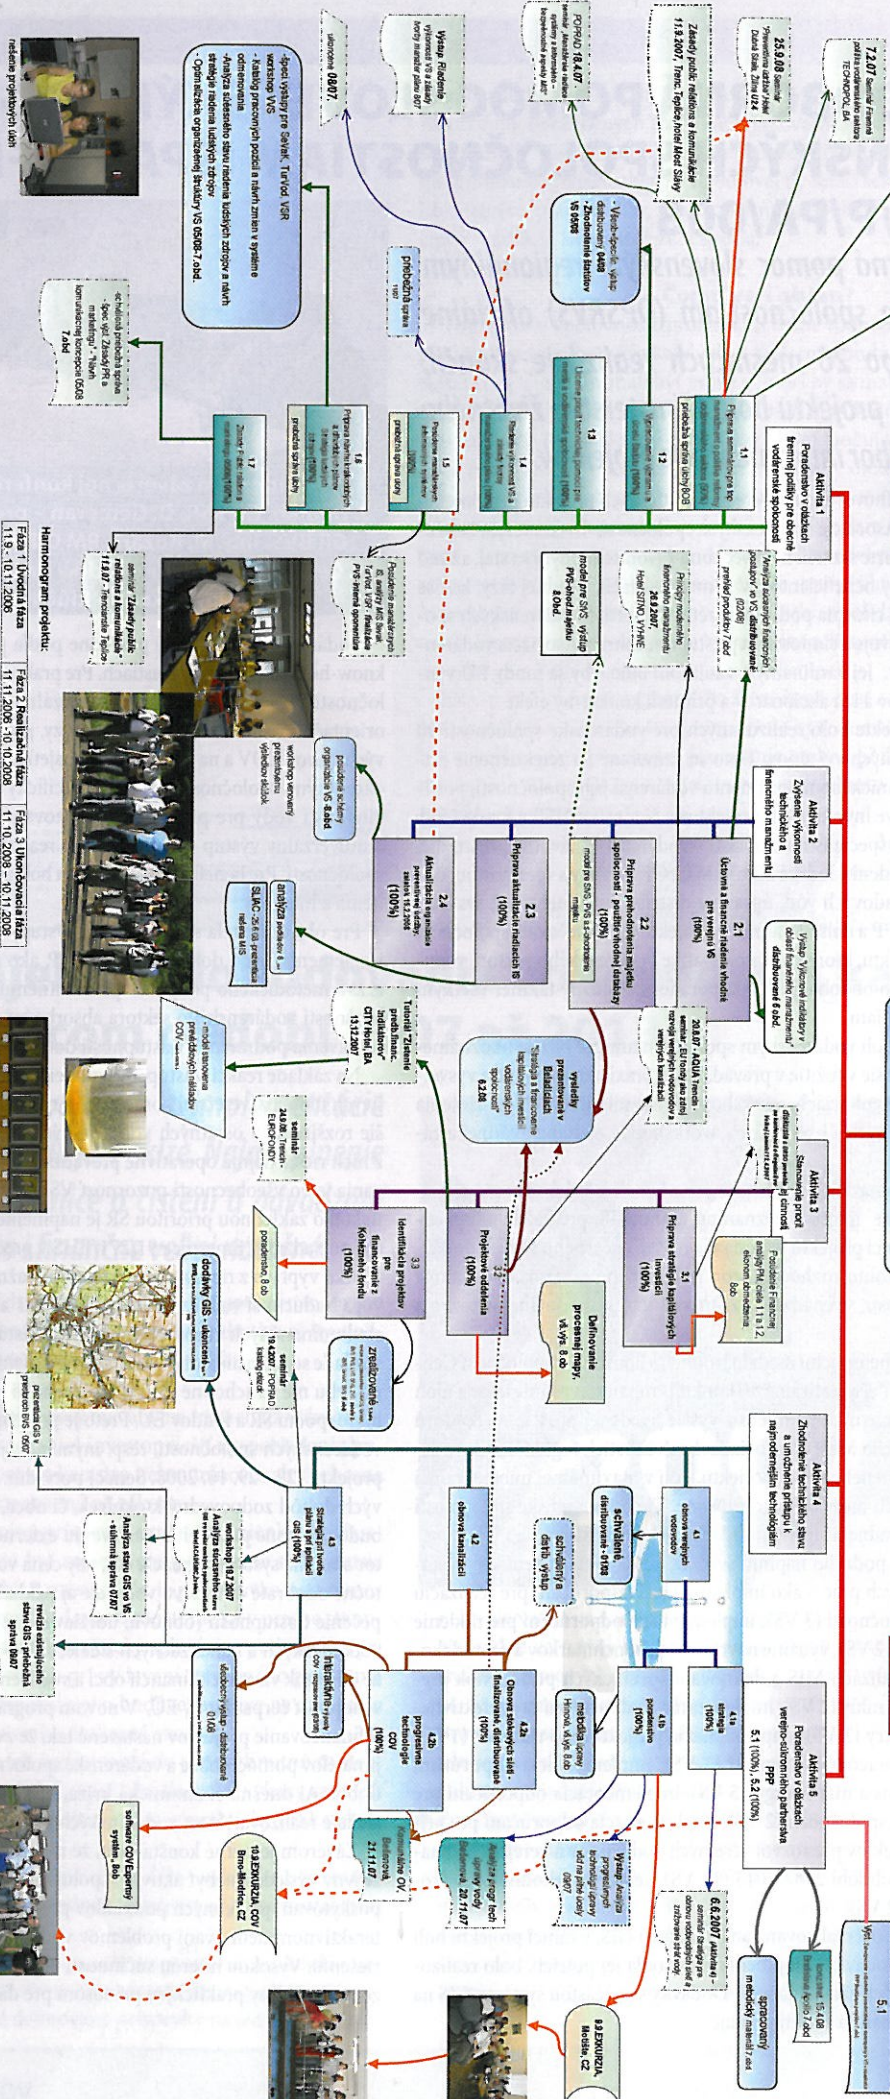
Aktivita 1
Poradenstvo v otázkach firemnej politiky pre obecné vodárenské spoločnosti

Aktivita 2
Zvýšenie výkonnosti technického a finančného manažmentu

Aktivita 3
Stanovenie priorít

Aktivita 4
Zhodnotenie technického stavu a umožnenie prístupu k najmodernejším technológiám

Aktivita 5
Poradenstvo v otázkach verejno-súkromného partnerstva PPP
5.1 (100%), 5.2 (100%)

1.1
Príprava komunikačnej stratégie (100%)

1.2
Vzdelávanie v oblasti účtovníctva (100%)

1.3

1.5

1.6

1.7

2.1
Účtovníctvo a finančné riadenie vhodné pre verejný VS (100%)

2.2
Príprava prehodnotenia majetku spoločnosti (100%)

2.3
Príprava aktualizácie riadiacich IS (100%)

2.4
Aktualizácia organizačnej štruktúry (100%)

3.1
Príprava stratégie kapitálových investícií (100%)

3.2
Projektové oddelenia (100%)

3.3
Identifikácia projektov pre financovanie z Kohézneho fondu (100%)

4.1
obnova vodovodov

4.2
obnova kanalizácií

4.3
Stratégia pre tvorbu GIS (100%)

4.1a
stratégia (100%)

4.1b
poradenstvo (100%)

4.2a
Obnova stokových sietí - finalizované, distribuované (100%)

4.2b
progresívne technológie ČOV (100%)

5.1

Definovanie procesnej mapy

výsledky prezentované Bratislava

schválené, distribuované

schválený a distrib. výstup

Výstup Riadenie

ukončené 08/07

Workshop 18.7.2007

Analýza súčasného stavu

dodávky GIS - ukončené

9. EXKURZIA, Modřice, CZ

10. EXKURZIA ČOV Brno-Modřice, CZ

Harmonogram projektu:

| Fáza 1 Úvodná fáza | Fáza 2 Realizačná fáza | Fáza 3 Ukončovacia fáza |
|---|---|---|
| 11.9. - 10.11.2006 | 11.11.2006 -10.10.2008 | 11.10. 2008 – 10.11.2008 |